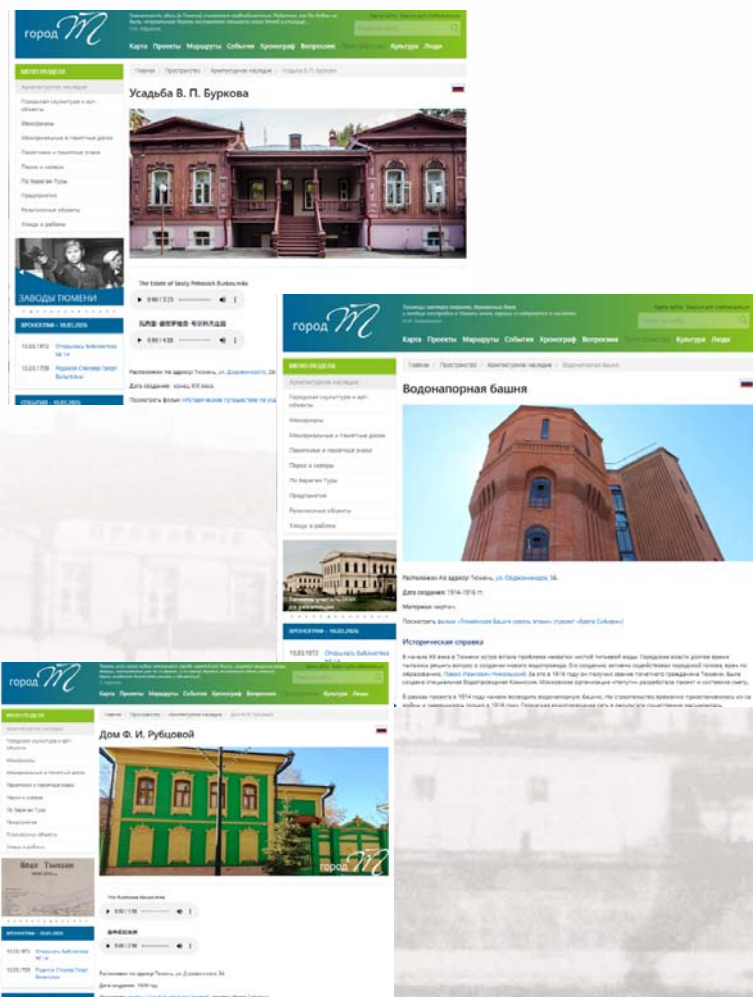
город М

Карта Проекты Маршруты События Хронограф Вопросник Культура Люди

МЕНЮ РАЗДЕЛА

Архитектурное наследие

Городская скульптура и арт-объекты

Мемориалы

Мемориальные и памятные доски

Памятники и памятные знаки

Парки и скверы

По берегам Туры

Предприятия

Религиозные объекты

Улицы и районы

ЗАВОДЫ ТЮМЕНИ

ХРОНОГРАФ – 10.03.2026

10.03.1872 Открылась библиотека № 14

10.03.1709 Родился Стеллер Георг Вильгельм

СОБЫТИЯ – 10.03.2026

Главная / Пространство / Архитектурное наследие / Усадьба В. П. Буркова

Усадьба В. П. Буркова

The Estate of Vasily Petrovich Burkov

0:00 / 3:25

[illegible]

0:00 / 4:09

Расположен по адресу: Тюмень, ул. Дзержинского, 28

Дата создания: конец XIX века.

Посмотреть фильм «Исторические путешествия по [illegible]

город М

Карта Проекты Маршруты События Хронограф Вопросник Культура Люди

МЕНЮ РАЗДЕЛА

Архитектурное наследие

Городская скульптура и арт-объекты

Мемориалы

Мемориальные и памятные доски

Памятники и памятные знаки

Парки и скверы

По берегам Туры

Предприятия

Религиозные объекты

Улицы и районы

ХРОНОГРАФ – 10.03.2026

10.03.1872 Открылась библиотека № 14

Главная / Пространство / Архитектурное наследие / Водонапорная башня

Водонапорная башня

Расположен по адресу: Тюмень, ул. Орджоникидзе, 56.

Дата создания: 1914-1916 гг.

Материал: кирпич.

Посмотреть фильм «Тюменские башни сквозь время» (проект «Вести Сибири»)

Историческая справка

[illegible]

город М

Карта Проекты Маршруты События Хронограф Вопросник Культура Люди

МЕНЮ РАЗДЕЛА

Главная / Пространство / Архитектурное наследие / Дом Ф. И. Рубцовой

Дом Ф. И. Рубцовой

Виды Тюмени

10.03.1872 Открылась библиотека № 14

10.03.1709 Родился Стеллер Георг Вильгельм

0:00 / 1:10

0:00 / 2:36

Расположен по адресу: Тюмень, ул. Дзержинского, 34.

Дата создания: 1939 год.

город М